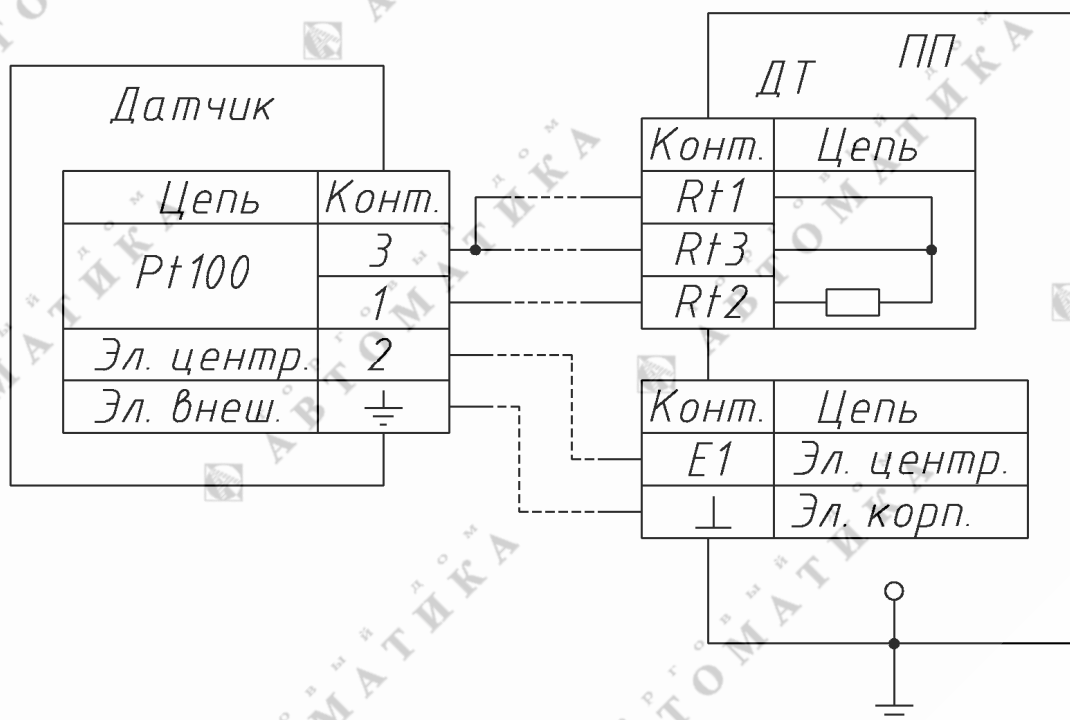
Датчик

| Цепь | Конт. |
|---|---|
| Pt100 | 3 |
| | 1 |
| Эл. центр. | 2 |
| Эл. внеш. | $\equiv$ |

ДТ

ПП

| Конт. | Цепь |
|---|---|
| Rt1 | |
| Rt3 | |
| Rt2 | |

| Конт. | Цепь |
|---|---|
| E1 | Эл. центр. |
| $\perp$ | Эл. корп. |

АВТОМАТИКА